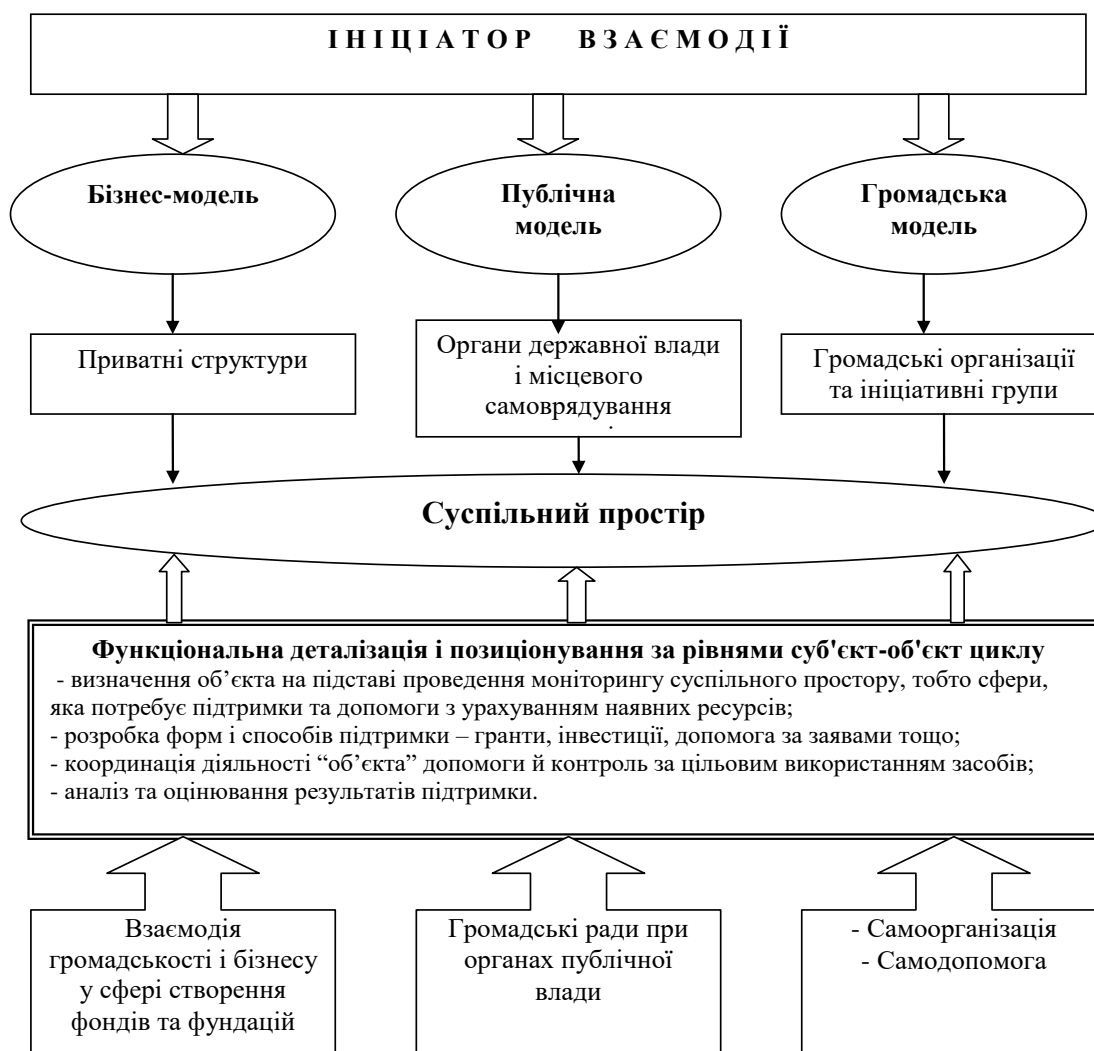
І Н І Ц І А Т О Р В З А Є М О Д І Ї

Бізнес-модель

Публічна модель

Громадська модель

Приватні структури

Органи державної влади і місцевого самоврядування

Громадські організації та ініціативні групи

Суспільний простір

Функціональна деталізація і позиціонування за рівнями суб'єкт-об'єкт циклу
- визначення об’єкта на підставі проведення моніторингу суспільного простору, тобто сфери, яка потребує підтримки та допомоги з урахуванням наявних ресурсів;
- розробка форм і способів підтримки – гранти, інвестиції, допомога за заявами тощо;
- координація діяльності “об’єкта” допомоги й контроль за цільовим використанням засобів;
- аналіз та оцінювання результатів підтримки.

Взаємодія громадськості і бізнесу у сфері створення фондів та фундацій

Громадські ради при органах публічної влади

- Самоорганізація
- Самодопомога